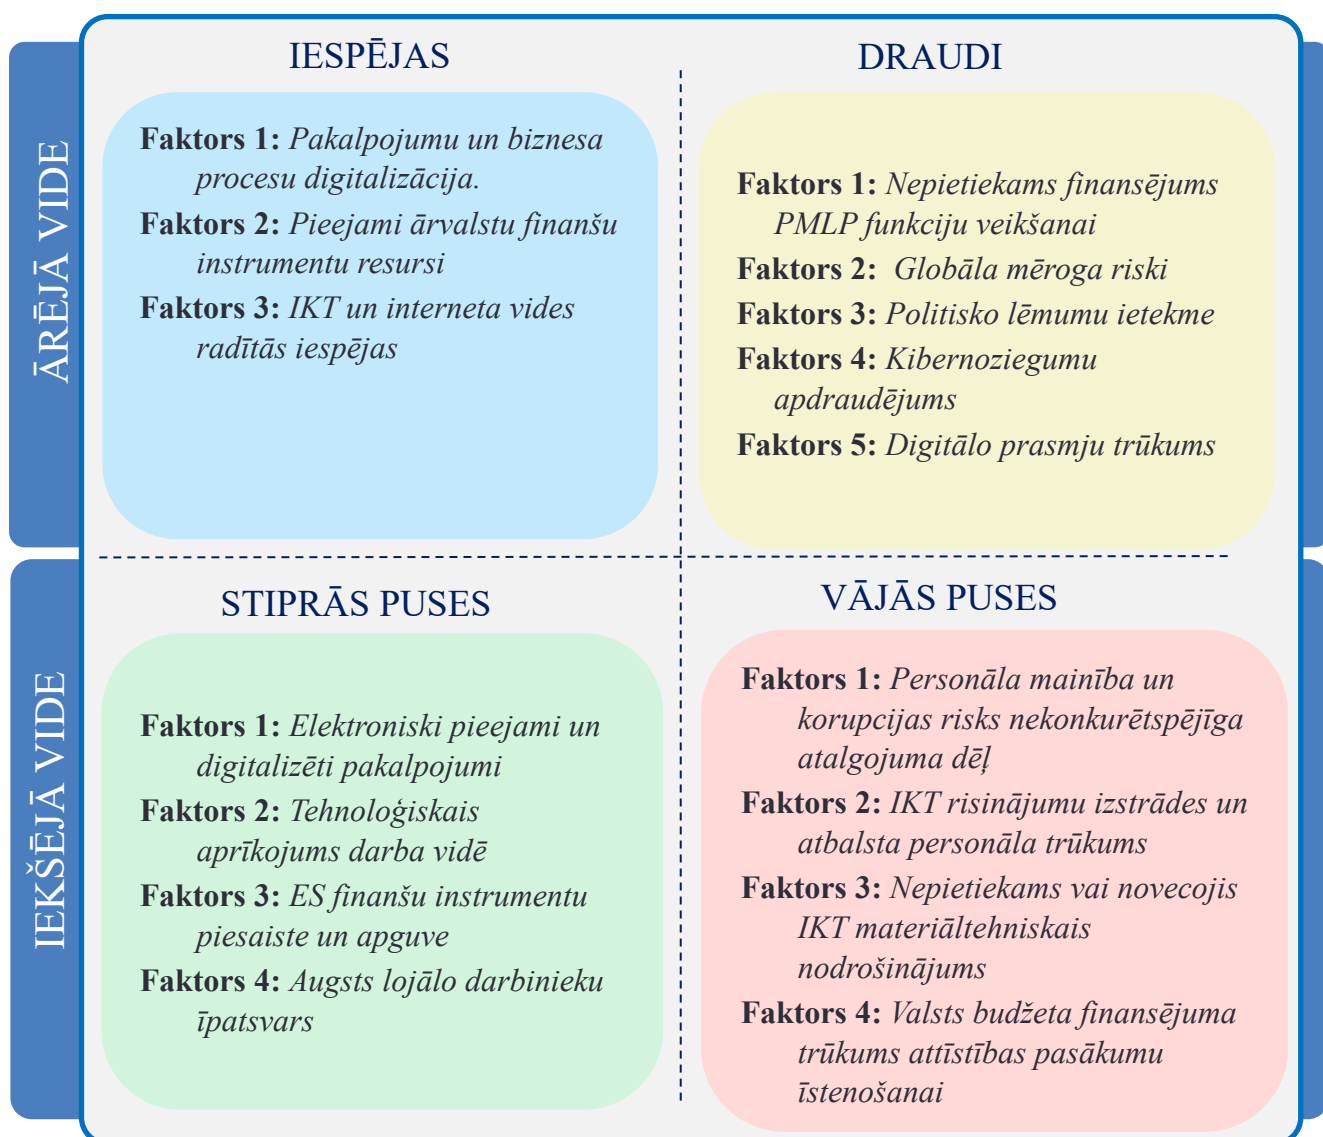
ĀRĒJĀ VIDE

IESPĒJAS

**Faktors 1:** *Pakalpojumu un biznesa procesu digitalizācija.*

**Faktors 2:** *Pieejami ārvalstu finanšu instrumentu resursi*

**Faktors 3:** *IKT un interneta vides radītās iespējas*

DRAUDI

**Faktors 1:** *Nepietiekams finansējums PMLP funkciju veikšanai*

**Faktors 2:** *Globāla mēroga riski*

**Faktors 3:** *Politisko lēmumu ietekme*

**Faktors 4:** *Kibernoziegumu apdraudējums*

**Faktors 5:** *Digitālo prasmju trūkums*

IEKŠĒJĀ VIDE

STIPRĀS PUSES

**Faktors 1:** *Elektroniski pieejami un digitalizēti pakalpojumi*

**Faktors 2:** *Tehnoloģiskais aprīkojums darba vidē*

**Faktors 3:** *ES finanšu instrumentu piesaiste un apguve*

**Faktors 4:** *Augsts lojālo darbinieku īpatsvars*

VĀJĀS PUSES

**Faktors 1:** *Personāla mainība un korupcijas risks nekonkurētspējīga atalgojuma dēļ*

**Faktors 2:** *IKT risinājumu izstrādes un atbalsta personāla trūkums*

**Faktors 3:** *Nepietiekams vai novecojis IKT materiāltehniskais nodrošinājums*

**Faktors 4:** *Valsts budžeta finansējuma trūkums attīstības pasākumu īstenošanai*